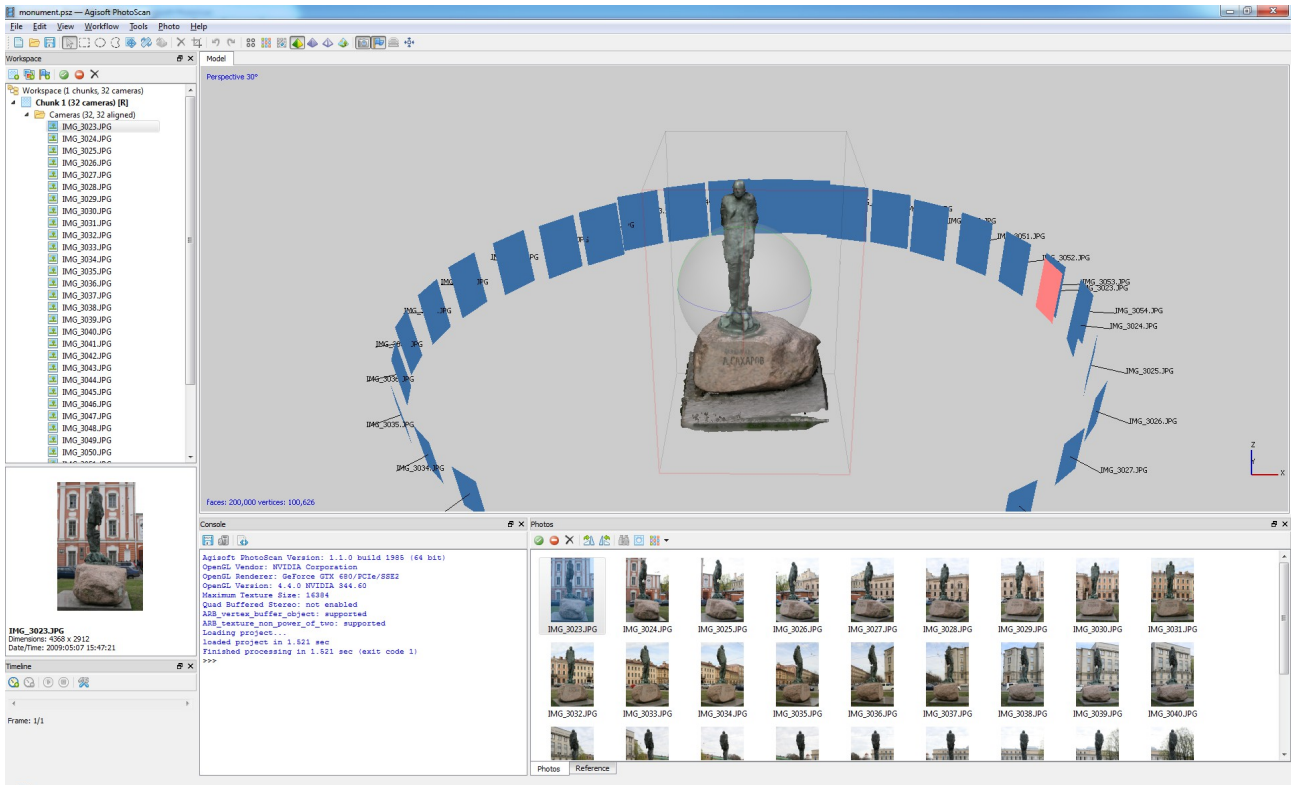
monument.psz — Agisoft PhotoScan

File Edit View Workflow Tools Photo Help

Workspace

Workspace (1 chunks, 32 cameras)
Chunk 1 (32 cameras) [R]
Cameras (32, 32 aligned)
IMG_3023.JPG
IMG_3024.JPG
IMG_3025.JPG
IMG_3026.JPG
IMG_3027.JPG
IMG_3028.JPG
IMG_3029.JPG
IMG_3030.JPG
IMG_3031.JPG
IMG_3032.JPG
IMG_3033.JPG
IMG_3034.JPG
IMG_3035.JPG
IMG_3036.JPG
IMG_3037.JPG
IMG_3038.JPG
IMG_3039.JPG
IMG_3040.JPG
IMG_3041.JPG
IMG_3042.JPG
IMG_3043.JPG
IMG_3044.JPG
IMG_3045.JPG
IMG_3046.JPG
IMG_3047.JPG
IMG_3048.JPG
IMG_3049.JPG
IMG_3050.JPG

IMG_3023.JPG
Dimensions: 4368 x 2912
Date/Time: 2009:05:07 15:47:21

Timeline

Frame: 1/1

Model

Perspective 30°

IMG_3051.JPG
IMG_3052.JPG
IMG_3053.JPG
IMG_3023.JPG
IMG_3054.JPG
IMG_3024.JPG
IMG_3025.JPG
IMG_3026.JPG
IMG_3027.JPG
IMG_3036.JPG
IMG_3035.JPG
IMG_3034.JPG
А.САХАРОВ

faces: 200,000 vertices: 100,626

Z
Y
X

Console

Agisoft PhotoScan Version: 1.1.0 build 1985 (64 bit)
OpenGL Vendor: NVIDIA Corporation
OpenGL Renderer: GeForce GTX 680/PCIe/SSE2
OpenGL Version: 4.4.0 NVIDIA 344.60
Maximum Texture Size: 16384
Quad Buffered Stereo: not enabled
ARB_vertex_buffer_object: supported
ARB_texture_non_power_of_two: supported
Loading project...
loaded project in 1.521 sec
Finished processing in 1.521 sec (exit code 1)
>>>

Photos

IMG_3023.JPG IMG_3024.JPG IMG_3025.JPG IMG_3026.JPG IMG_3027.JPG IMG_3028.JPG IMG_3029.JPG IMG_3030.JPG IMG_3031.JPG
IMG_3032.JPG IMG_3033.JPG IMG_3034.JPG IMG_3035.JPG IMG_3036.JPG IMG_3037.JPG IMG_3038.JPG IMG_3039.JPG IMG_3040.JPG

Photos Reference